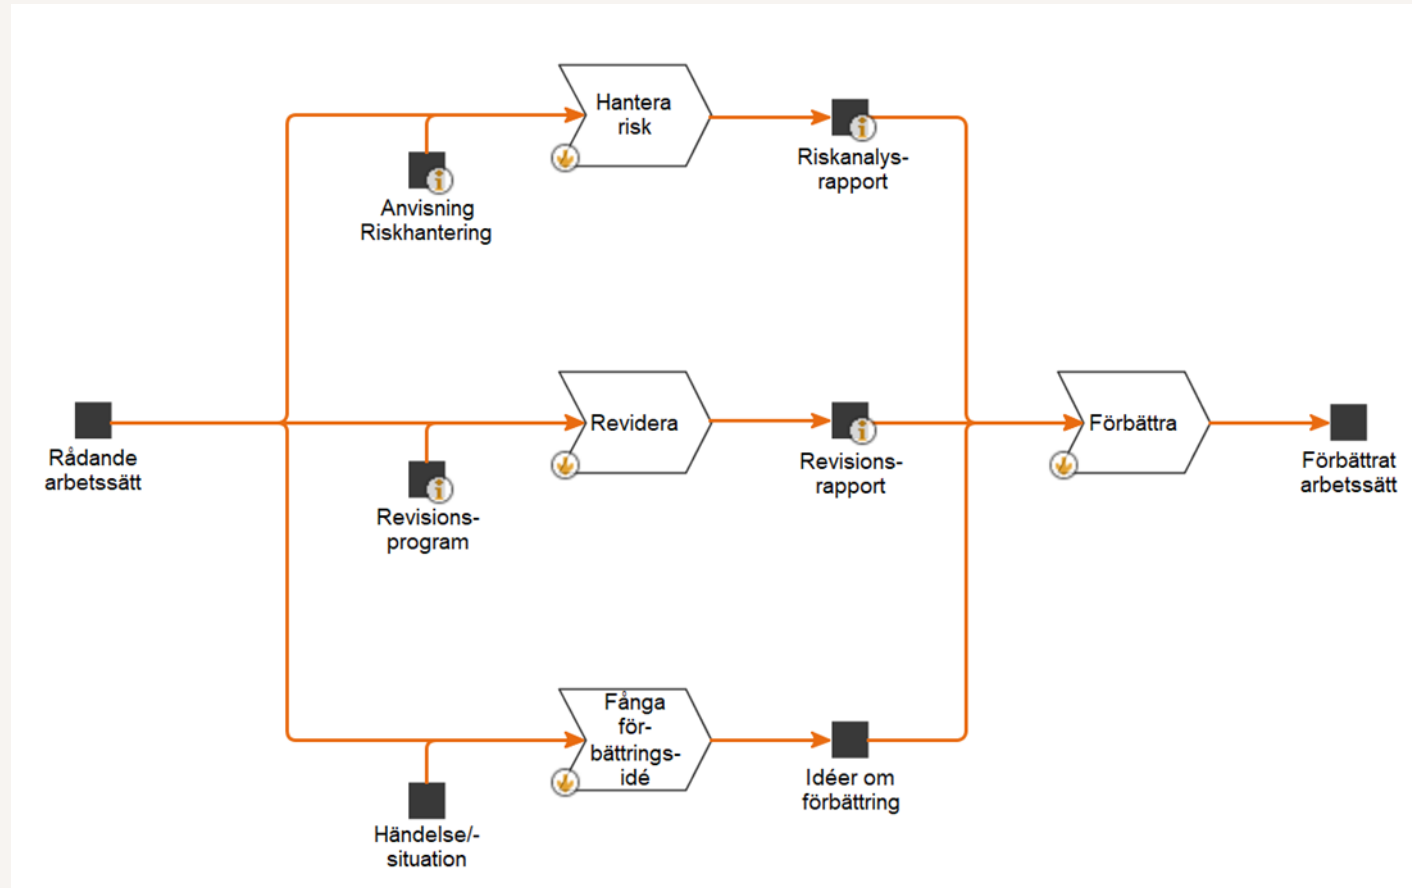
Hantera risk

Riskanalysrapport

Anvisning Riskhantering

Rådande arbetssätt

Revidera

Revisionsrapport

Förbättra

Förbättrat arbetssätt

Revisionsprogram

Fånga förbättringsidé

Idéer om förbättring

Händelse/-situation